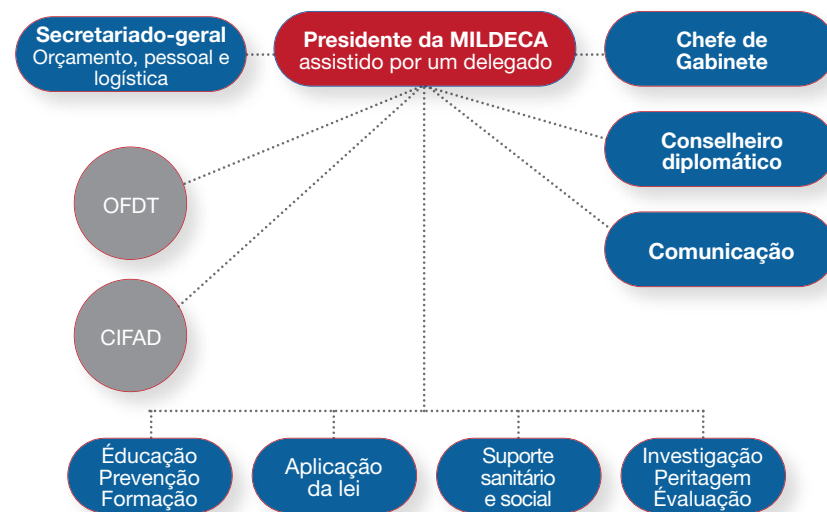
Secretariado-geral
Orçamento, pessoal e logística

Presidente da MILDECA
assistido por um delegado

Chefe de Gabinete

Conselheiro diplomático

Comunicação

OFDT

CIFAD

Éducação
Prevenção
Formação

Aplicação da lei

Suporte sanitário e social

Investigação
Peritagem
Évaluação